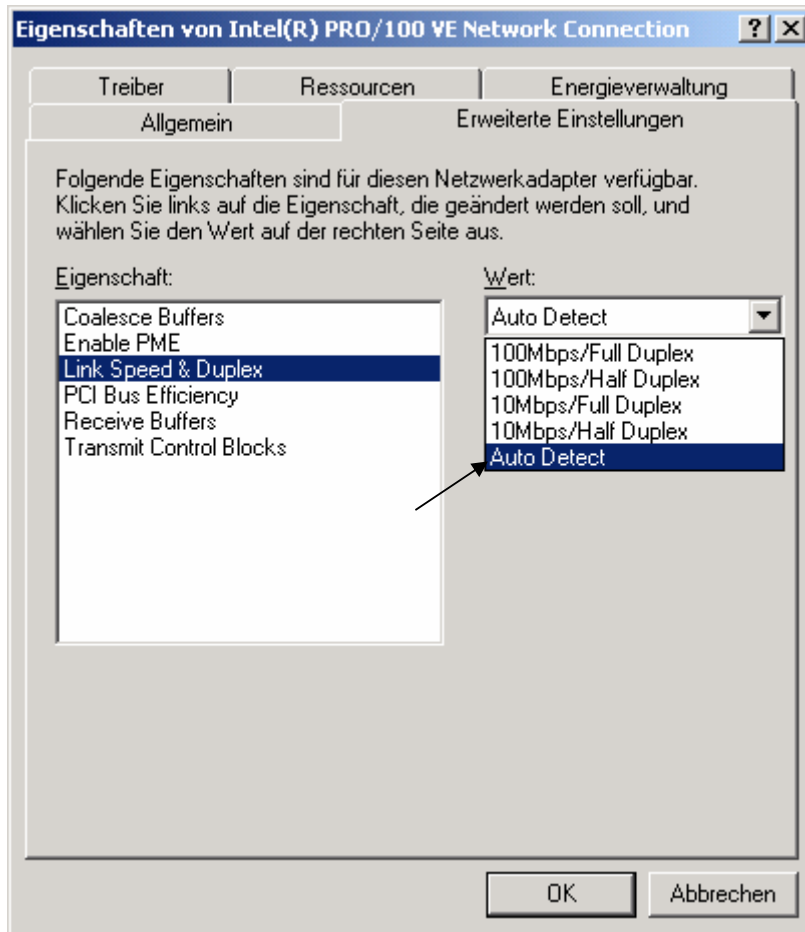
Eigenschaften von Intel(R) PRO/100 VE Network Connection ? X

Treiber
Ressourcen
Energieverwaltung
Allgemein
Erweiterte Einstellungen

Folgende Eigenschaften sind für diesen Netzwerkadapter verfügbar. Klicken Sie links auf die Eigenschaft, die geändert werden soll, und wählen Sie den Wert auf der rechten Seite aus.

Eigenschaft:
Coalesce Buffers
Enable PME
Link Speed & Duplex
PCI Bus Efficiency
Receive Buffers
Transmit Control Blocks

Wert:
Auto Detect
100Mbps/Full Duplex
100Mbps/Half Duplex
10Mbps/Full Duplex
10Mbps/Half Duplex
Auto Detect

OK
Abbrechen